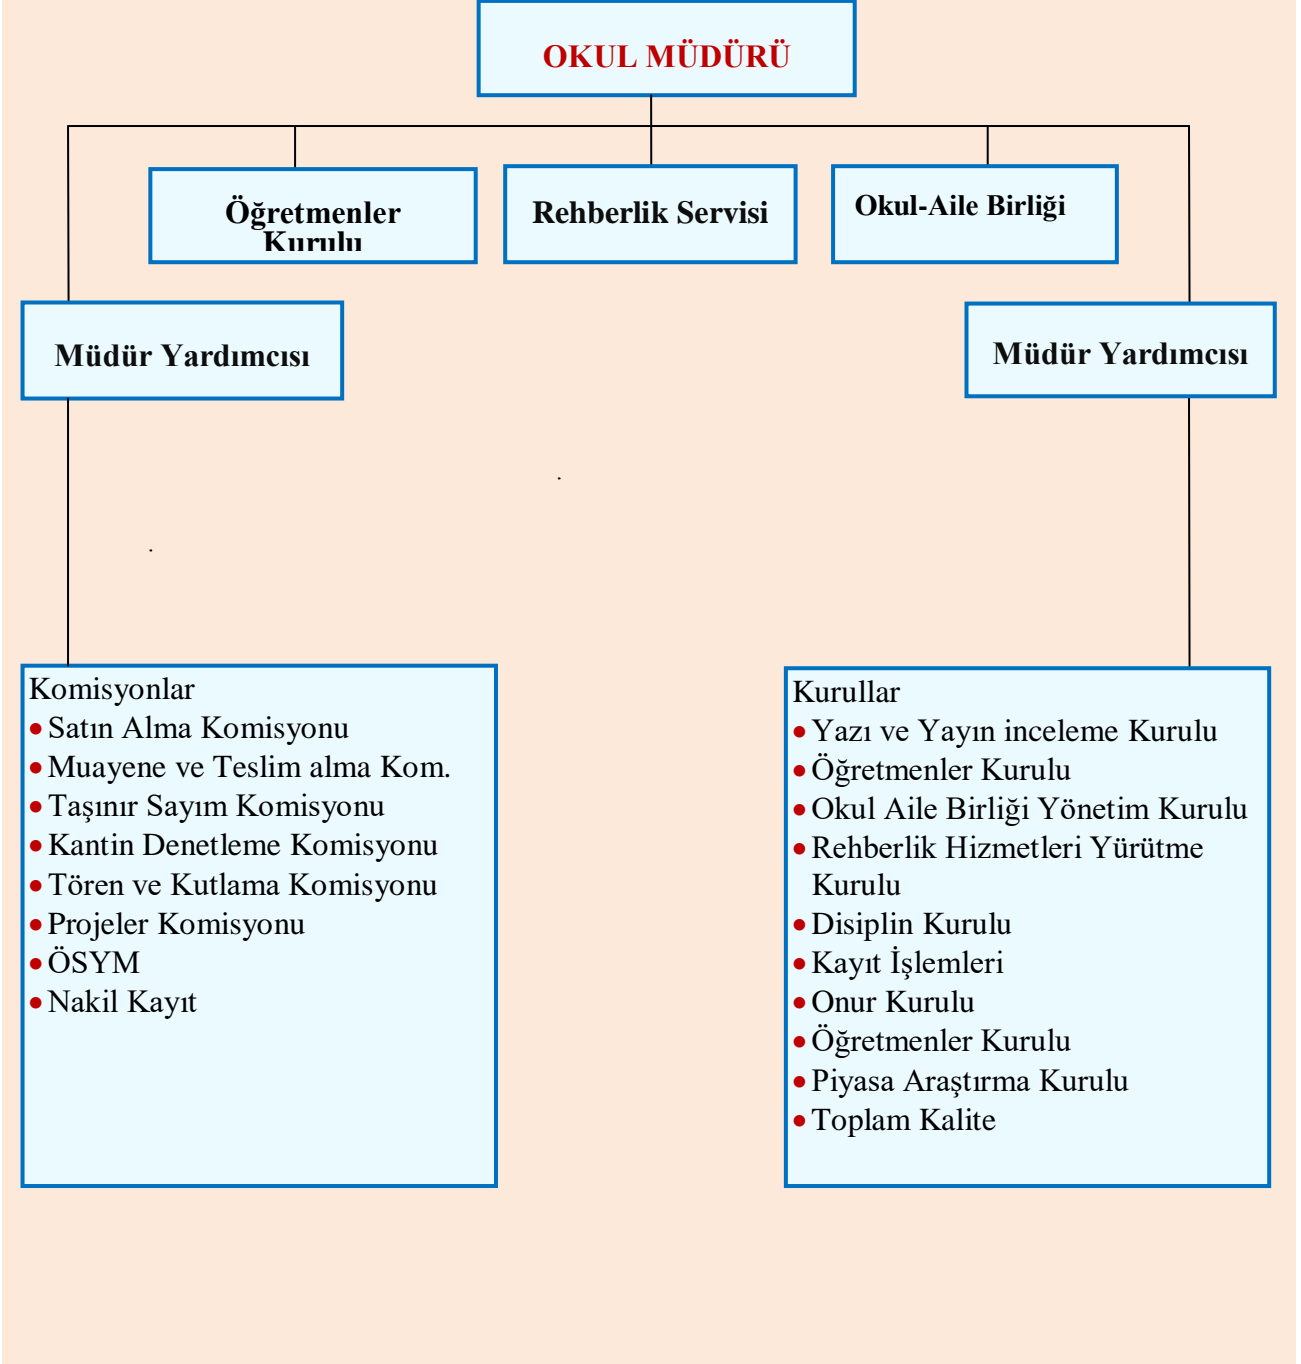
OKUL MÜDÜRÜ

Öğretmenler Kurulu

Rehberlik Servisi

Okul-Aile Birliği

Müdür Yardımcısı

Müdür Yardımcısı

Komisyonlar
• Satın Alma Komisyonu
• Muayene ve Teslim alma Kom.
• Taşınır Sayım Komisyonu
• Kantin Denetleme Komisyonu
• Tören ve Kutlama Komisyonu
• Projeler Komisyonu
• ÖSYM
• Nakil Kayıt

Kurullar
• Yazı ve Yayın inceleme Kurulu
• Öğretmenler Kurulu
• Okul Aile Birliği Yönetim Kurulu
• Rehberlik Hizmetleri Yürütme Kurulu
• Disiplin Kurulu
• Kayıt İşlemleri
• Onur Kurulu
• Öğretmenler Kurulu
• Piyasa Araştırma Kurulu
• Toplam Kalite